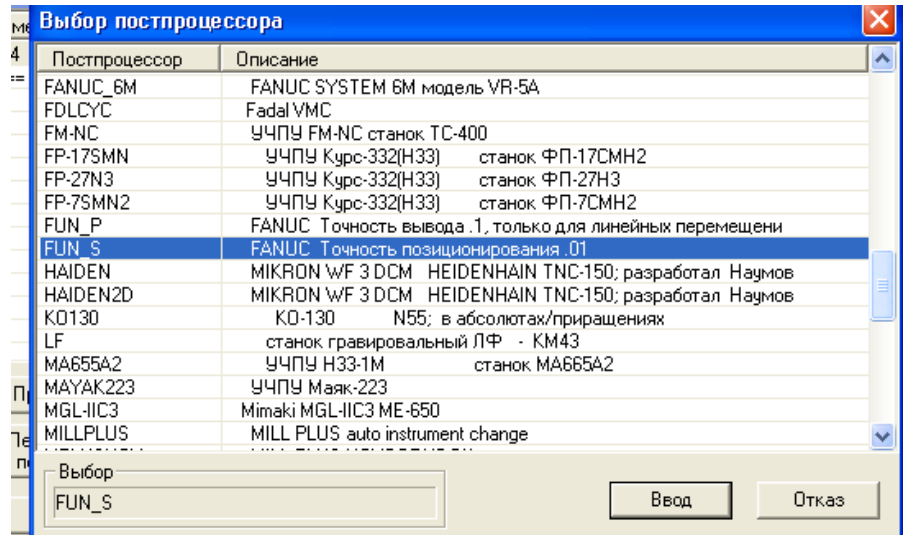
Выбор постпроцессора

| Постпроцессор | Описание |
|---|---|
| FANUC_6M | FANUC SYSTEM 6M модель VR-5A |
| FDLCYC | Fadal VMC |
| FM-NC | УЧПУ FM-NC станок ТС-400 |
| FP-17SMN | УЧПУ Курс-332(Н33) станок ФП-17СМН2 |
| FP-27N3 | УЧПУ Курс-332(Н33) станок ФП-27Н3 |
| FP-7SMN2 | УЧПУ Курс-332(Н33) станок ФП-7СМН2 |
| FUN_P | FANUC Точность вывода .1, только для линейных перемещени |
| FUN_S | FANUC Точность позиционирования .01 |
| HAIDEN | MIKRON WF 3 DCM HEIDENHAIN TNC-150; разработал Наумов |
| HAIDEN2D | MIKRON WF 3 DCM HEIDENHAIN TNC-150; разработал Наумов |
| KO130 | КО-130 N55; в абсолютах/приращениях |
| LF | станок гравировальный ЛФ - КМ43 |
| MA655A2 | УЧПУ Н33-1М станок МА665А2 |
| MAYAK223 | УЧПУ Маяк-223 |
| MGL-IIC3 | Mimaki MGL-IIC3 ME-650 |
| MILLPLUS | MILL PLUS auto instrument change |

Выбор
FUN_S

Ввод
Отказ